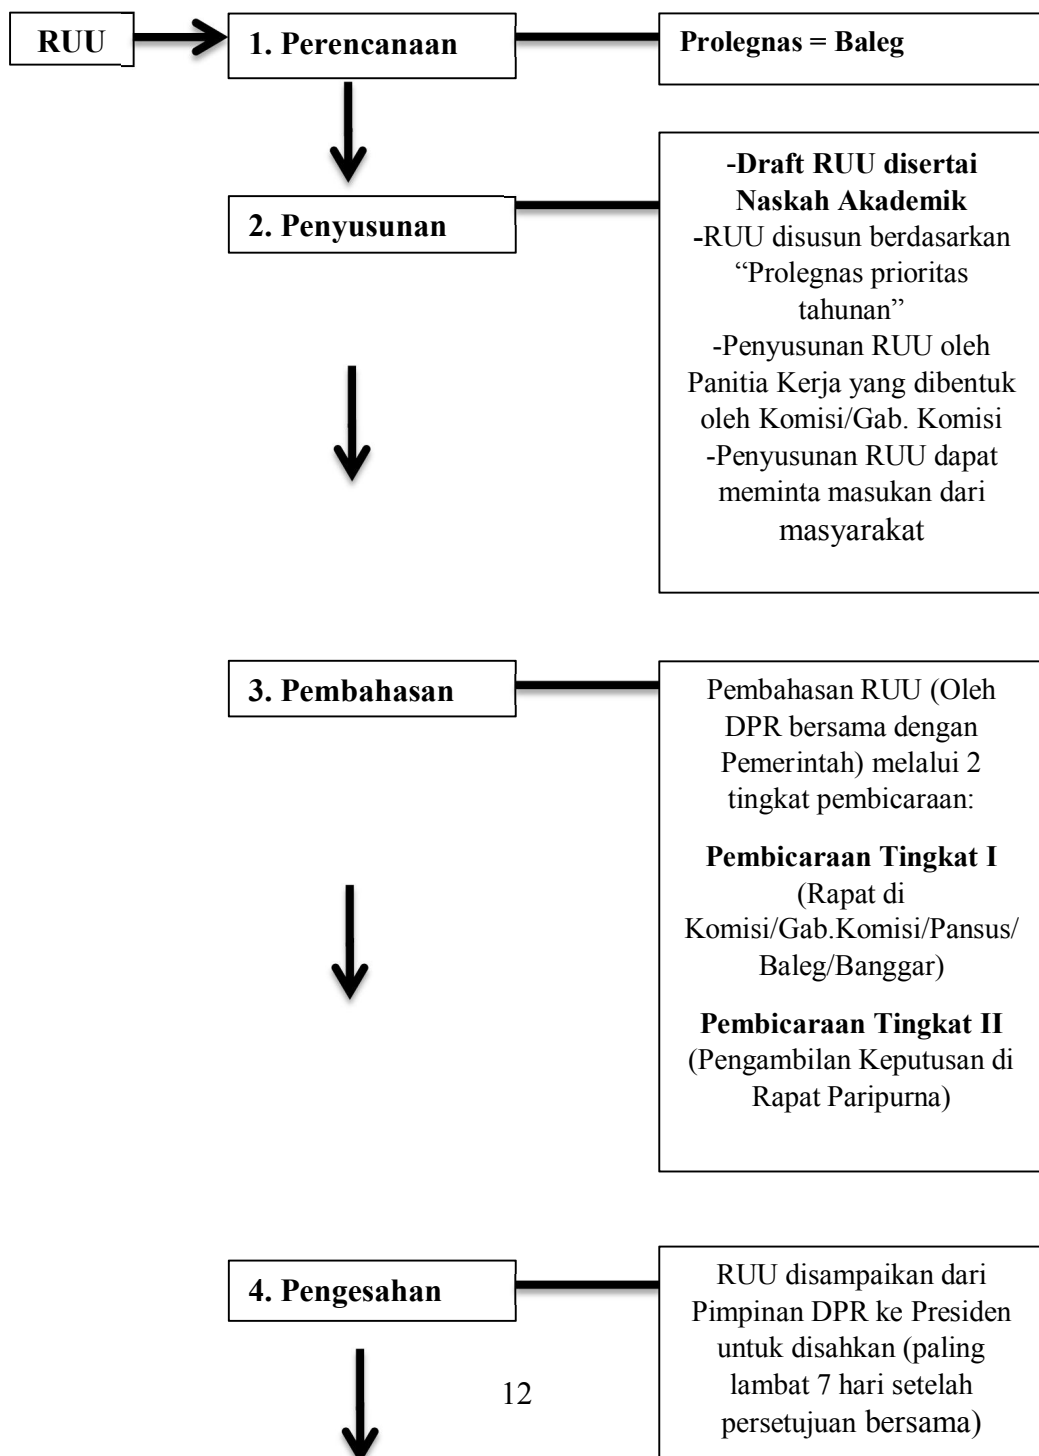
RUU

1. Perencanaan

Prolegnas = Baleg

2. Penyusunan

-Draft RUU disertai Naskah Akademik
-RUU disusun berdasarkan "Prolegnas prioritas tahunan"
-Penyusunan RUU oleh Panitia Kerja yang dibentuk oleh Komisi/Gab. Komisi
-Penyusunan RUU dapat meminta masukan dari masyarakat

3. Pembahasan

Pembahasan RUU (Oleh DPR bersama dengan Pemerintah) melalui 2 tingkat pembicaraan:

Pembicaraan Tingkat I
(Rapat di Komisi/Gab.Komisi/Pansus/ Baleg/Banggar)

Pembicaraan Tingkat II
(Pengambilan Keputusan di Rapat Paripurna)

4. Pengesahan

RUU disampaikan dari Pimpinan DPR ke Presiden untuk disahkan (paling lambat 7 hari setelah persetujuan bersama)

12